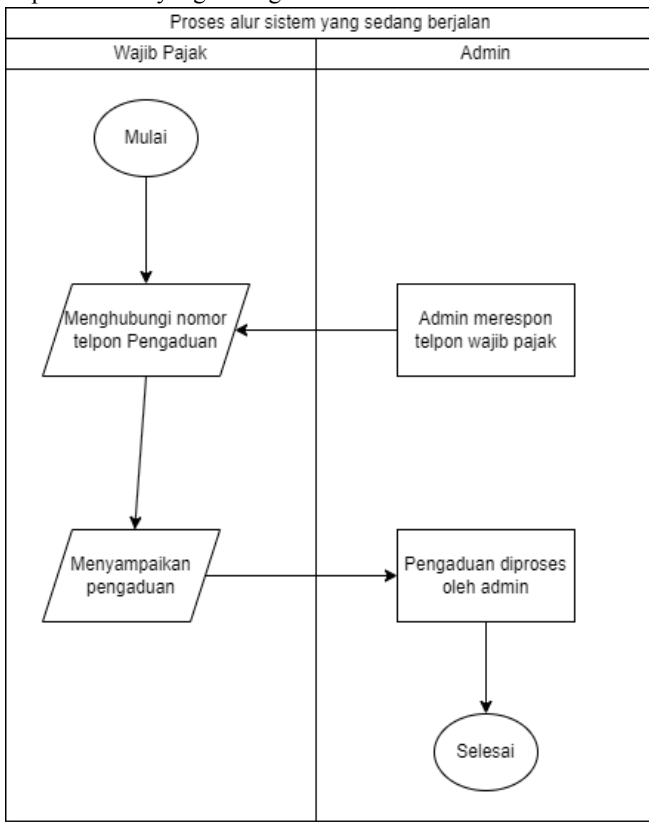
Proses alur sistem yang sedang berjalan

| Wajib Pajak | Admin |
|---|---|

Mulai

Menghubungi nomor telpon Pengaduan

Admin merespon telpon wajib pajak

Menyampaikan pengaduan

Pengaduan diproses oleh admin

Selesai